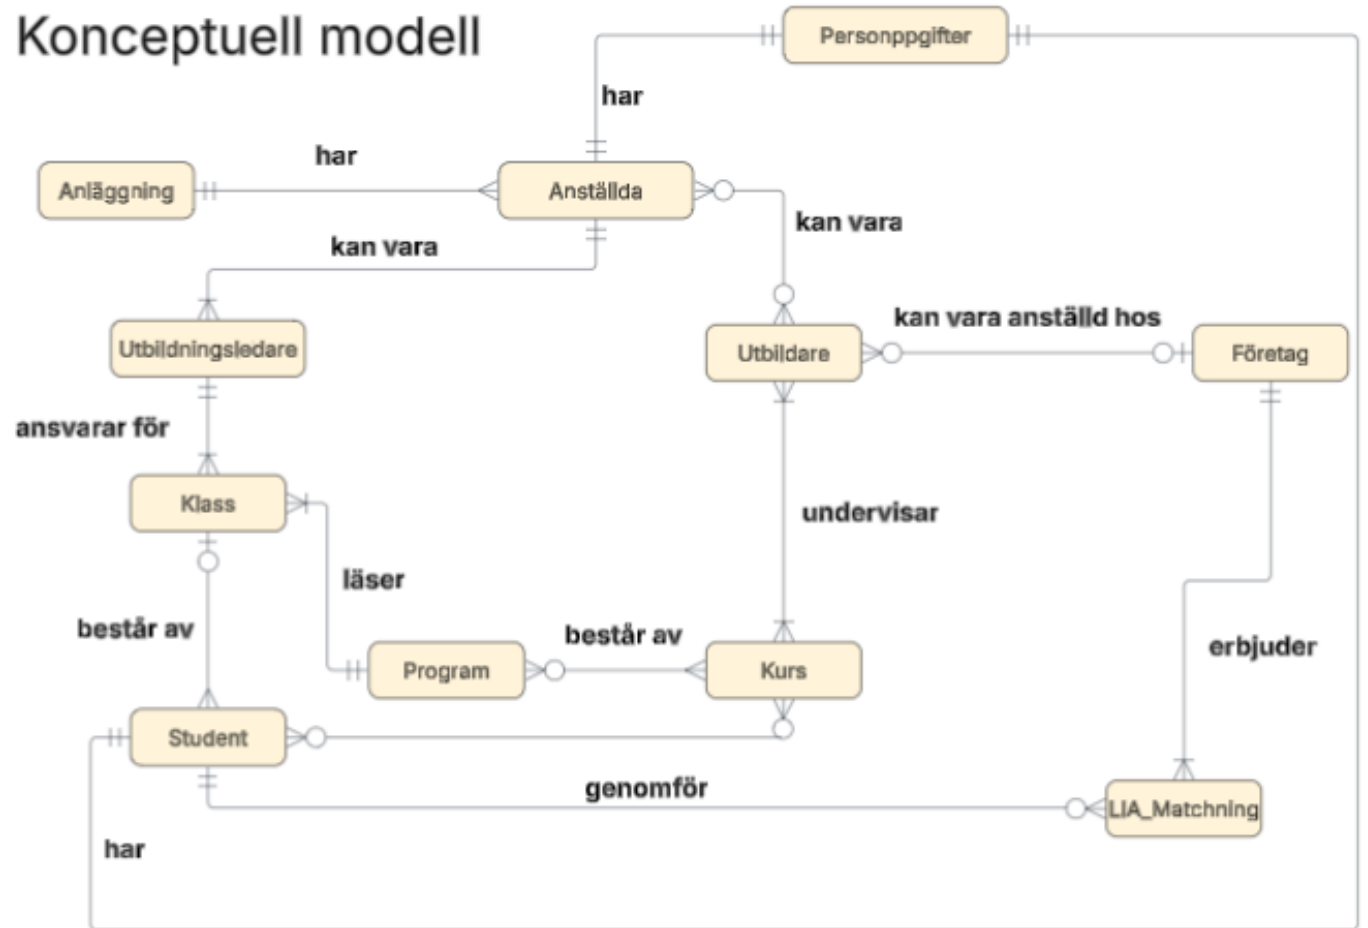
Konceptuell modell

Personppgifter

har

har

Anläggning

Anställda

kan vara

kan vara

Utbildningsledare

Utbildare

kan vara anställd hos

Företag

ansvarar för

Klass

undervisar

läser

består av

består av

Program

Kurs

erbjuder

Student

genomför

LIA_Matchning

har